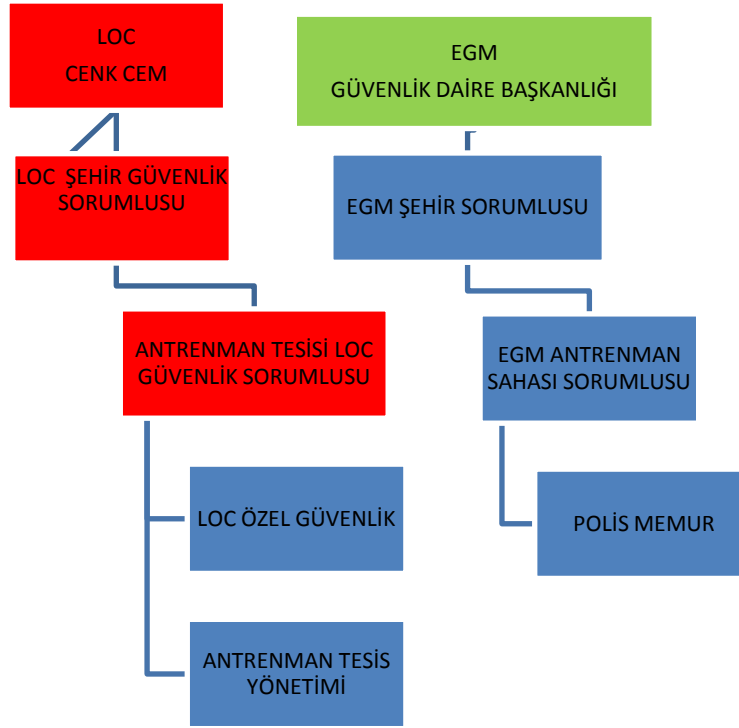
LOC
CENK CEM

EGM
GÜVENLİK DAİRE BAŞKANLIĞI

LOC ŞEHİR GÜVENLİK SORUMLUSU

EGM ŞEHİR SORUMLUSU

ANTRENMAN TESİSİ LOC GÜVENLİK SORUMLUSU

EGM ANTRENMAN SAHASI SORUMLUSU

LOC ÖZEL GÜVENLİK

POLİS MEMUR

ANTRENMAN TESİS YÖNETİMİ